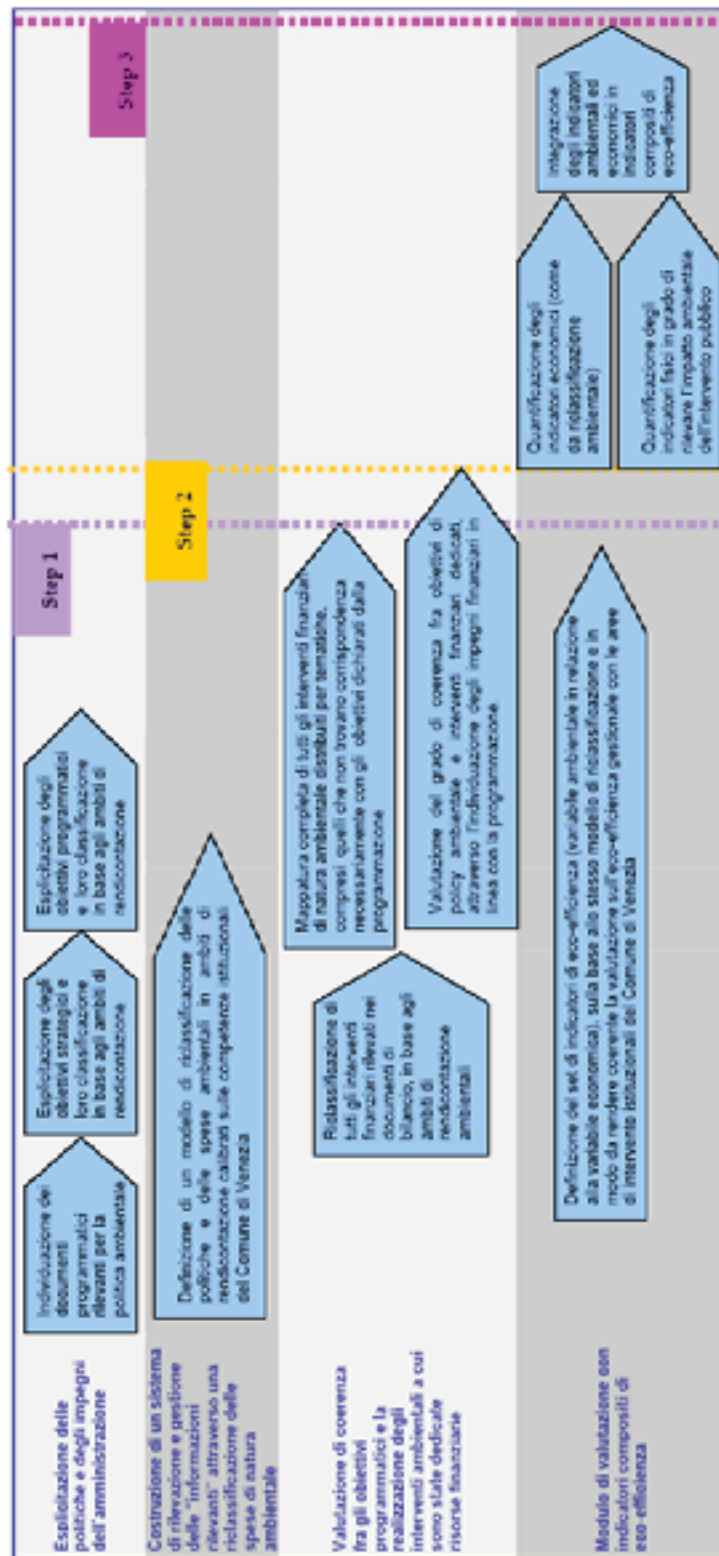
Esplicitazione delle politiche e degli impegni dell'amministrazione

Individuazione dei documenti programmatici rilevanti per la politica ambientale

Esplicitazione degli obiettivi strategici e loro classificazione in base agli ambiti di rendicontazione

Esplicitazione degli obiettivi programmatici e loro classificazione in base agli ambiti di rendicontazione

Step 1

Step 3

Costruzione di un sistema di rilevazione e gestione delle "informazioni rilevanti" attraverso una riclassificazione delle spese di natura ambientale

Definizione di un modello di riclassificazione delle politiche e delle spese ambientali in ambiti di rendicontazione calibrati sulle competenze istituzionali del Comune di Venezia

Step 2

Valutazione di coerenza fra gli obiettivi programmatici e la realizzazione degli interventi ambientali a cui sono state dedicate risorse finanziarie

Riclassificazione di tutti gli interventi finanziari rilevati nei documenti di bilancio, in base agli ambiti di rendicontazione ambientali

Mappatura completa di tutti gli interventi finanziari di natura ambientale distribuiti per tematiche, compresi quelli che non trovano corrispondenza necessariamente con gli obiettivi dichiarati dalla programmazione

Valutazione del grado di coerenza fra obiettivi di policy ambientale e interventi finanziari dedicati, attraverso l'individuazione degli impegni finanziari in linea con la programmazione

Modulo di valutazione con indicatori compositi di eco-efficienza

Definizione del set di indicatori di eco-efficienza (variabile ambientale in relazione alla variabile economica), sulla base allo stesso modello di riclassificazione e in modo da rendere coerente la valutazione sull'eco-efficienza gestionale con le aree di intervento istituzionali del Comune di Venezia

Quantificazione degli indicatori economici (come da riclassificazione ambientale)

Quantificazione degli indicatori fisici in grado di rilevare l'impatto ambientale dell'intervento pubblico

Integrazione degli indicatori ambientali ed economici in indicatori compositi di eco-efficienza